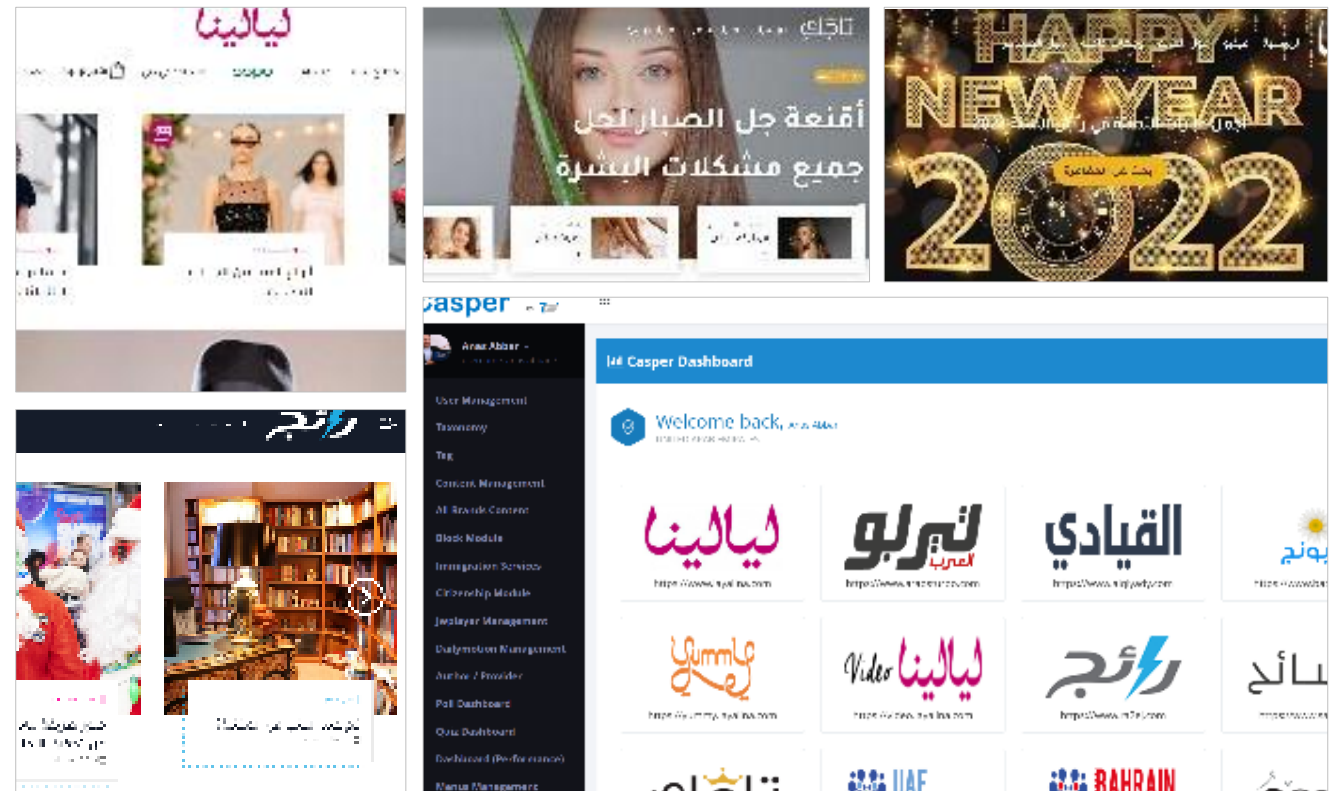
ليالينا

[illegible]

تاجك

أقنعة جل الصبار لحل جميع مشكلات البشرة

HAPPY NEW YEAR 2022

رائج

Casper

Anas Abbar

Casper Dashboard

Welcome back, Anas Abbar

User Management
Taxonomy
Tag
Content Management
All Brands Content
Block Module
Immigration Services
Citizenship Module
Jwplayer Management
Dailymotion Management
Author / Provider
Poll Dashboard
Quiz Dashboard
Dashboard (Performance)
Menus Management

ليالينا
https://www.layalina.com

تيربو العرب
https://www.arabturbo.com

القيادي
https://www.alqiyady.com

بونج

Yummy
https://yummy.layalina.com

Video ليالينا
https://video.layalina.com

رائج
https://www.ra2ej.com

سائح

تاجك

UAE

BAHRAIN